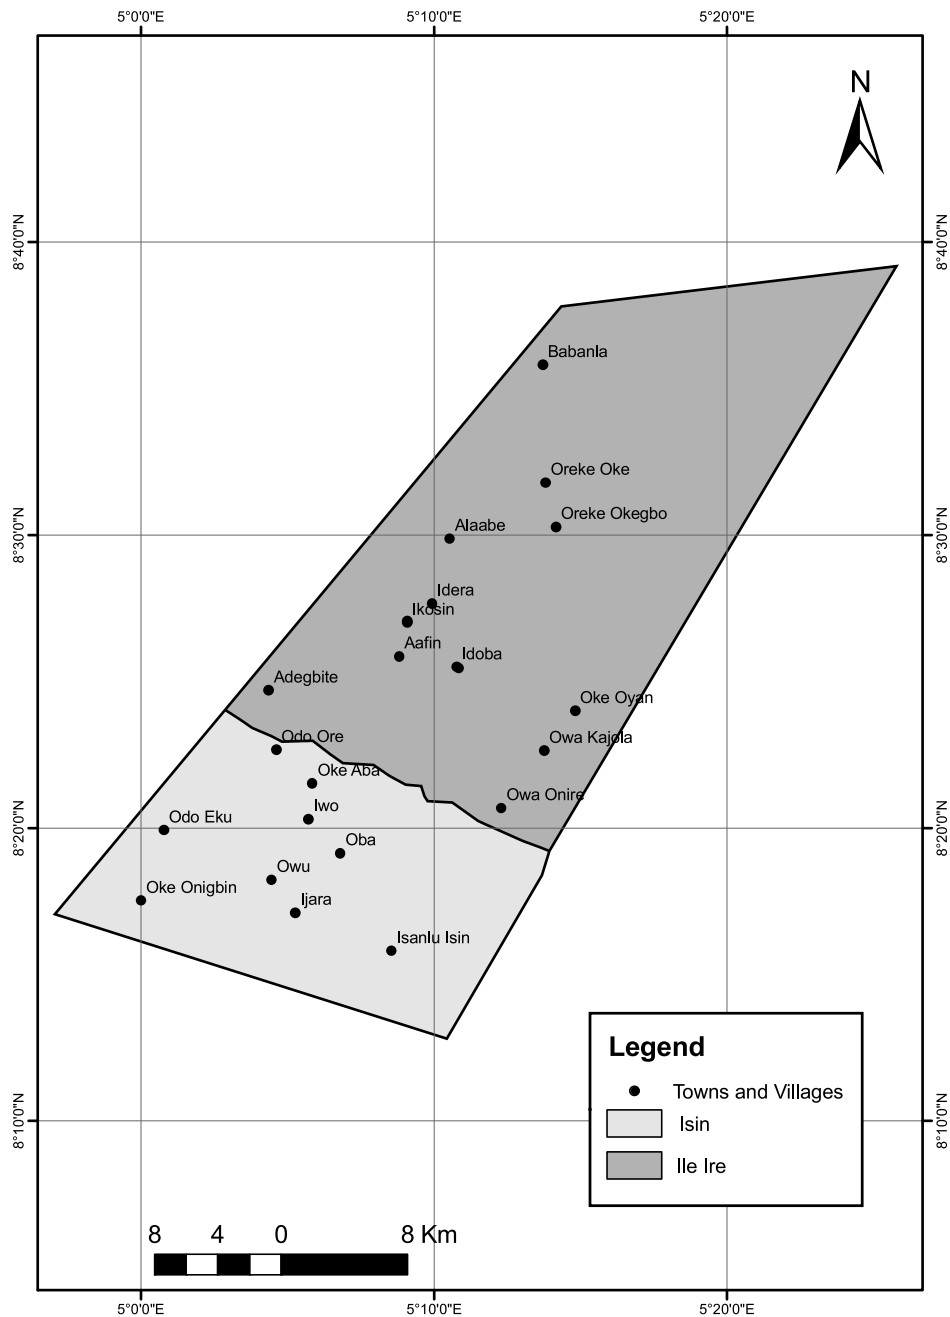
5°0'0"E
5°10'0"E
5°20'0"E

N

8°40'0"N
8°30'0"N
8°20'0"N
8°10'0"N

8°40'0"N
8°30'0"N
8°20'0"N
8°10'0"N

Babanla
Oreke Oke
Oreke Okegbo
Alaabe
Idera
Ikosin
Aafin
Idoba
Adegbite
Oke Oyan
Odo Ore
Owa Kajola
Oke Aba
Iwo
Owa Onire
Odo Eku
Oba
Owu
Oke Onigbin
Ijara
Isanlu Isin

Legend
Towns and Villages
Isin
Ile Ire

8 4 0 8 Km

5°0'0"E
5°10'0"E
5°20'0"E